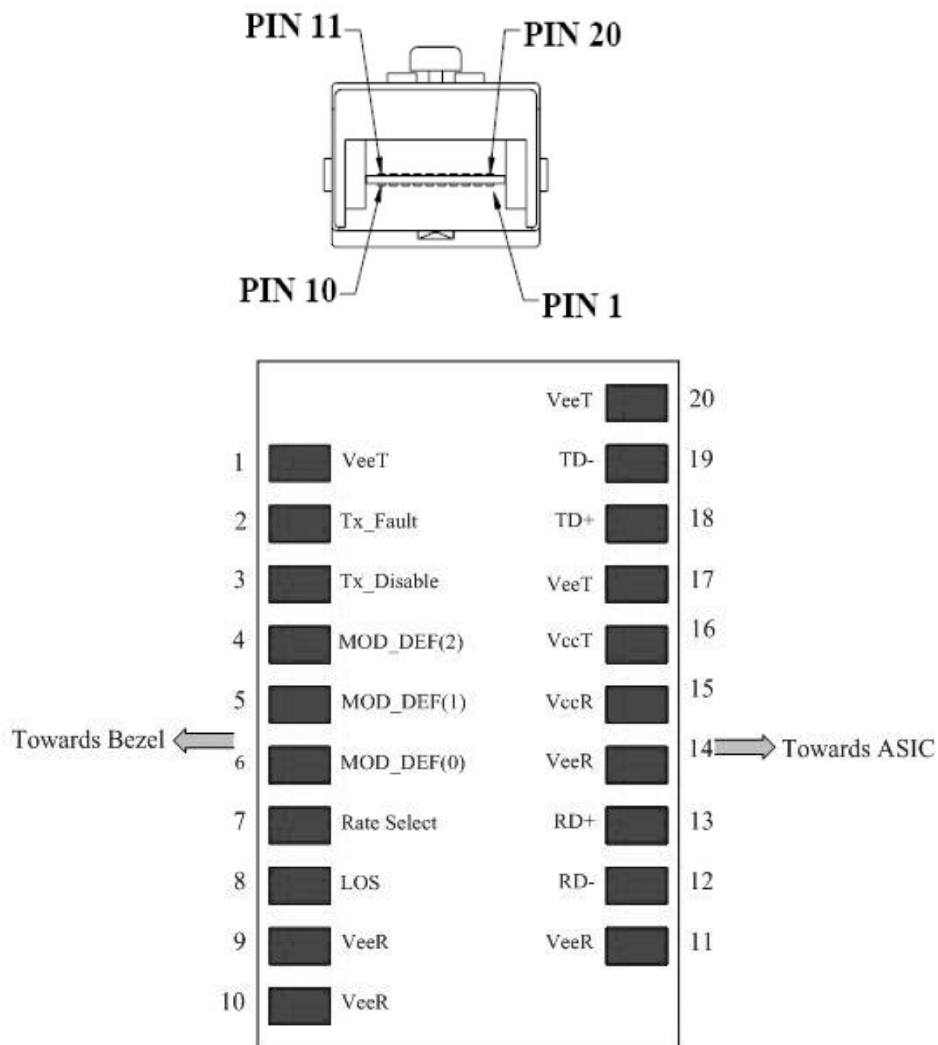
PIN 11
PIN 20
PIN 10
PIN 1

VeeT 20
1 VeeT
TD- 19
2 Tx_Fault
TD+ 18
3 Tx_Disable
VeeT 17
4 MOD_DEF(2)
VccT 16
5 MOD_DEF(1)
VccR 15
Towards Bezel
6 MOD_DEF(0)
VeeR 14
Towards ASIC
7 Rate Select
RD+ 13
8 LOS
RD- 12
9 VeeR
VeeR 11
10 VeeR